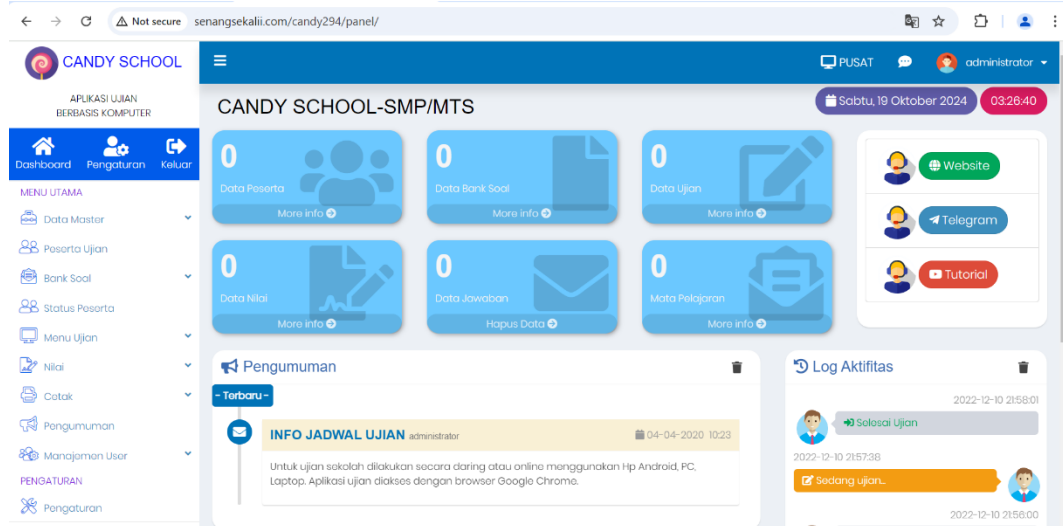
Not secure senangsekalii.com/candy294/panel/

CANDY SCHOOL

APLIKASI UJIAN BERBASIS KOMPUTER

Dashboard Pengaturan Keluar

MENU UTAMA

Data Master

Peserta Ujian

Bank Soal

Status Peserta

Menu Ujian

Nilai

Cetak

Pengumuman

Manajemen User

PENGATURAN

Pengaturan

PUSAT administrator

CANDY SCHOOL-SMP/MTS

Sabtu, 19 Oktober 2024 03:26:40

0
Data Peserta
More info

0
Data Bank Soal
More info

0
Data Ujian
More info

0
Data Nilai
More info

0
Data Jawaban
Hapus Data

0
Mata Pelajaran
More info

Website

Telegram

Tutorial

Pengumuman

- Terbaru -

INFO JADWAL UJIAN administrator 04-04-2020 10:23

Untuk ujian sekolah dilakukan secara daring atau online menggunakan Hp Android, PC, Laptop. Aplikasi ujian diakses dengan browser Google Chrome.

Log Aktifitas

2022-12-10 21:58:01

Selesai Ujian

2022-12-10 21:57:38

Sedang ujian...

2022-12-10 21:56:00